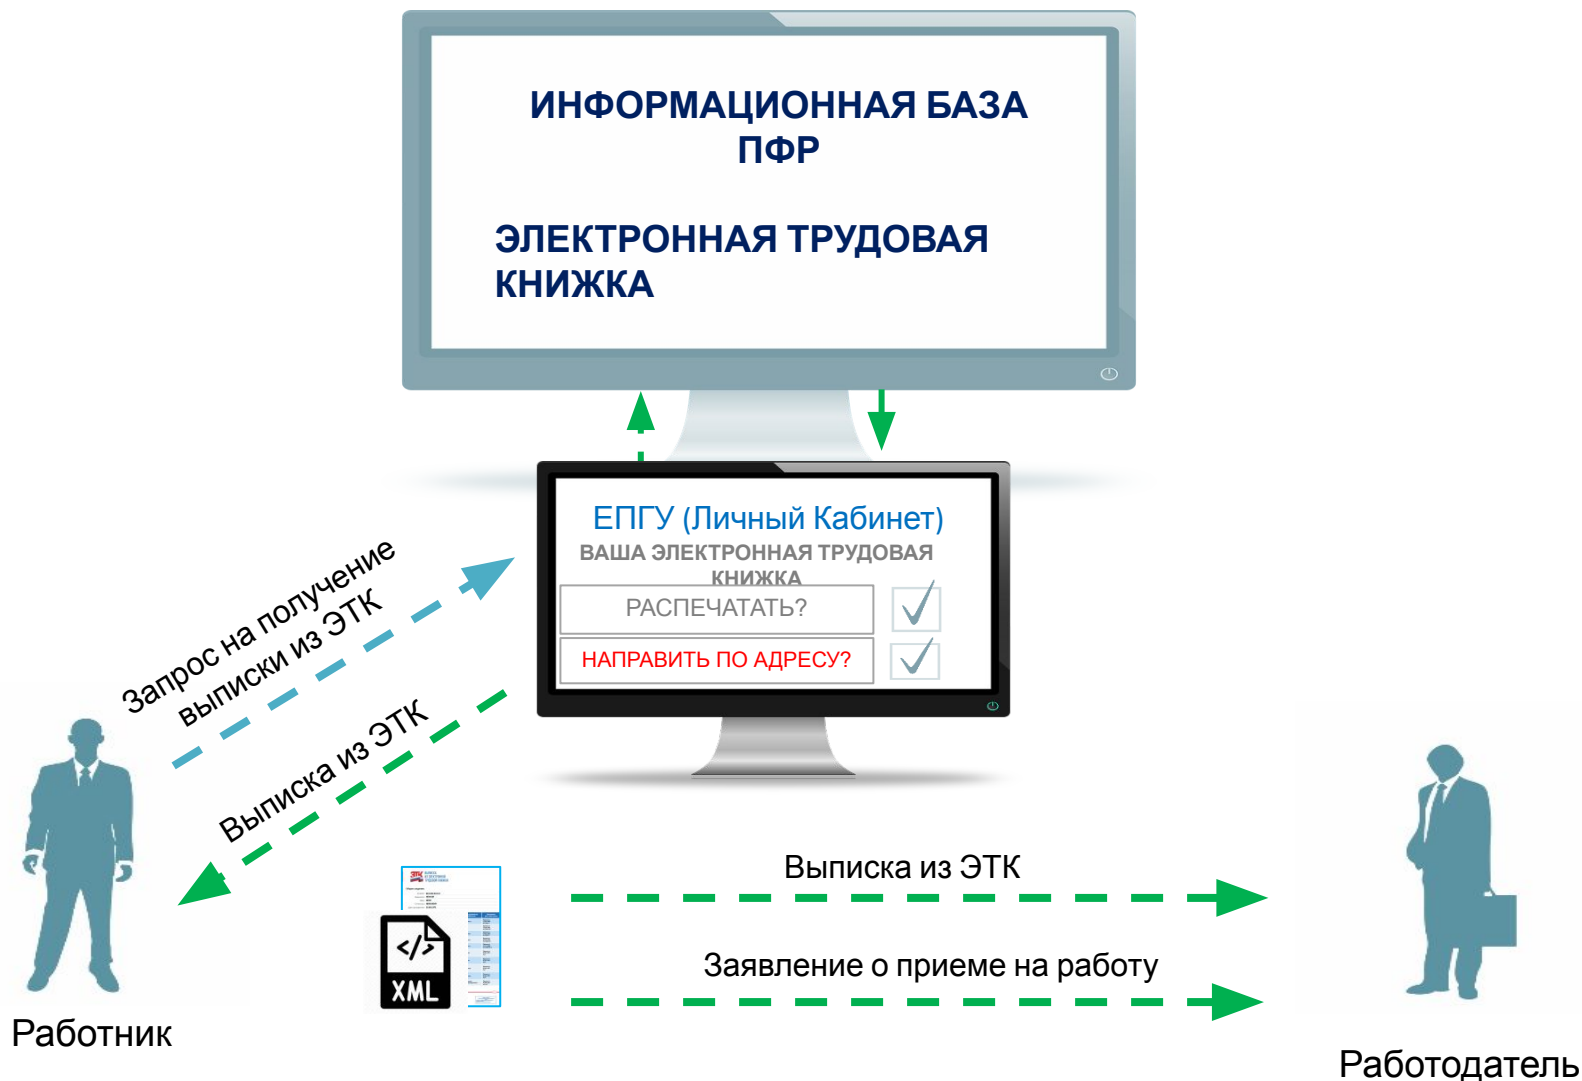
ИНФОРМАЦИОННАЯ БАЗА ПФР

ЭЛЕКТРОННАЯ ТРУДОВАЯ КНИЖКА

ЕПГУ (Личный Кабинет)

ВАША ЭЛЕКТРОННАЯ ТРУДОВАЯ КНИЖКА

РАСПЕЧАТАТЬ?

НАПРАВИТЬ ПО АДРЕСУ?

Запрос на получение выписки из ЭТК

Выписка из ЭТК

XML

Выписка из ЭТК

Заявление о приеме на работу

Работник

Работодатель